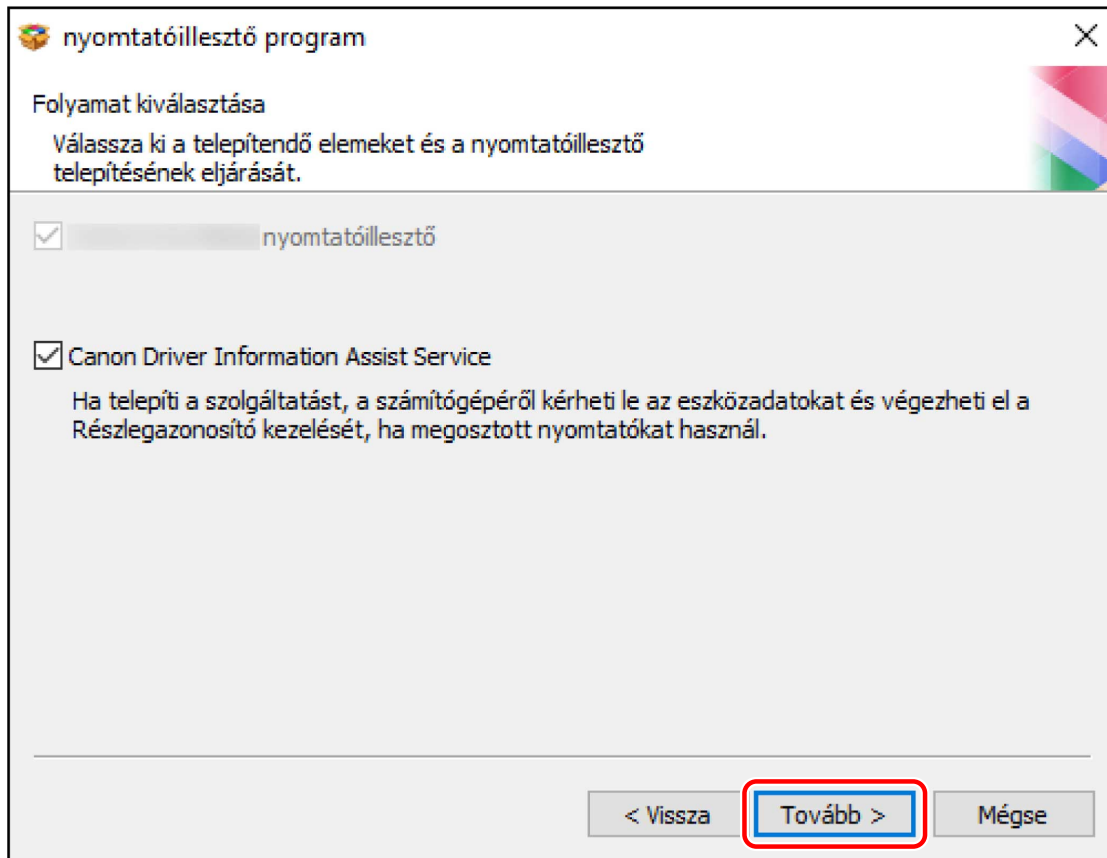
nyomtatóillesztő program

Folyamat kiválasztása

Válassza ki a telepítendő elemeket és a nyomtatóillesztő telepítésének eljárását.

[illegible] nyomtatóillesztő

Canon Driver Information Assist Service

Ha telepíti a szolgáltatást, a számítógépéről kérheti le az eszközadatokat és végezheti el a Részlegazonosító kezelését, ha megosztott nyomtatókat használ.

< Vissza
Tovább >
Mégse